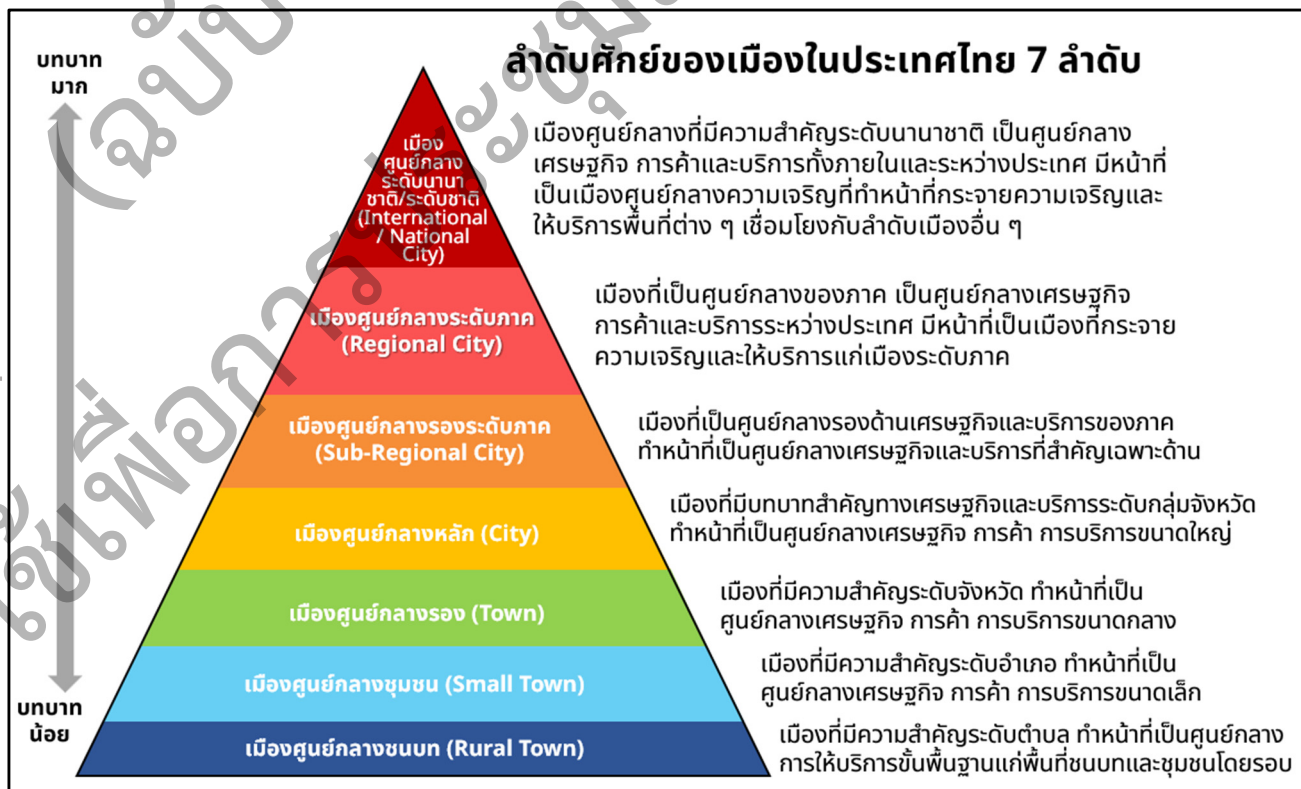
(ฉบับ ... ใช้เพื่อการ ...ชุม...

บทบาท มาก

บทบาท น้อย

ลำดับศักย์ของเมืองในประเทศไทย 7 ลำดับ

เมืองศูนย์กลางระดับนานาชาติ/ระดับชาติ (International / National City)

เมืองศูนย์กลางที่มีความสำคัญระดับนานาชาติ เป็นศูนย์กลางเศรษฐกิจ การค้าและบริการทั้งภายในและระหว่างประเทศ มีหน้าที่เป็นเมืองศูนย์กลางความเจริญที่ทำหน้าที่กระจายความเจริญและให้บริการพื้นที่ต่าง ๆ เชื่อมโยงกับลำดับเมืองอื่น ๆ

เมืองศูนย์กลางระดับภาค (Regional City)

เมืองที่เป็นศูนย์กลางของภาค เป็นศูนย์กลางเศรษฐกิจ การค้าและบริการระหว่างประเทศ มีหน้าที่เป็นเมืองที่กระจายความเจริญและให้บริการแก่เมืองระดับภาค

เมืองศูนย์กลางรองระดับภาค (Sub-Regional City)

เมืองที่เป็นศูนย์กลางรองด้านเศรษฐกิจและบริการของภาค ทำหน้าที่เป็นศูนย์กลางเศรษฐกิจและบริการที่สำคัญเฉพาะด้าน

เมืองศูนย์กลางหลัก (City)

เมืองที่มีบทบาทสำคัญทางเศรษฐกิจและบริการระดับกลุ่มจังหวัด ทำหน้าที่เป็นศูนย์กลางเศรษฐกิจ การค้า การบริการขนาดใหญ่

เมืองศูนย์กลางรอง (Town)

เมืองที่มีความสำคัญระดับจังหวัด ทำหน้าที่เป็นศูนย์กลางเศรษฐกิจ การค้า การบริการขนาดกลาง

เมืองศูนย์กลางชุมชน (Small Town)

เมืองที่มีความสำคัญระดับอำเภอ ทำหน้าที่เป็นศูนย์กลางเศรษฐกิจ การค้า การบริการขนาดเล็ก

เมืองศูนย์กลางชนบท (Rural Town)

เมืองที่มีความสำคัญระดับตำบล ทำหน้าที่เป็นศูนย์กลางการให้บริการขั้นพื้นฐานแก่พื้นที่ชนบทและชุมชนโดยรอบ